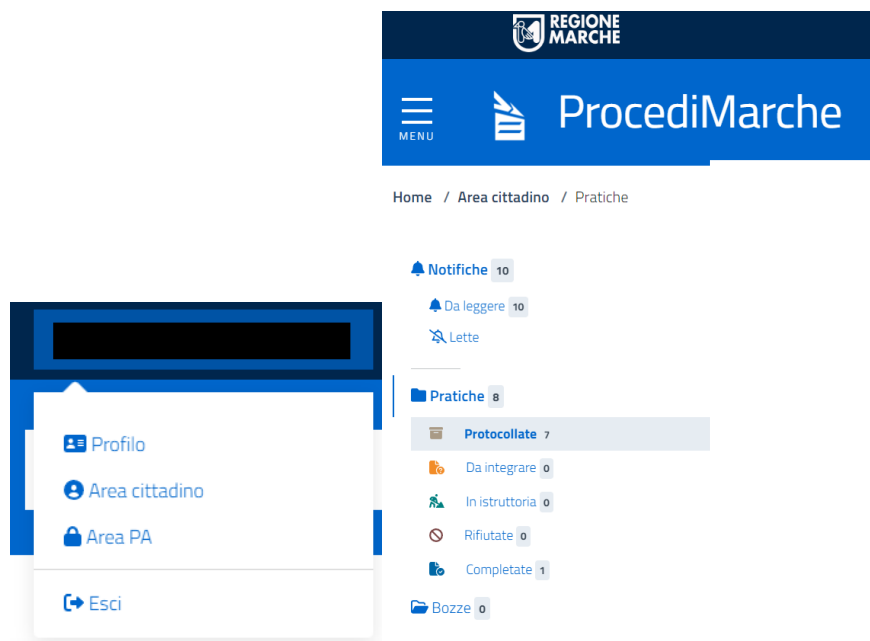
REGIONE MARCHE

MENU

ProcediMarche

Home / Area cittadino / Pratiche

Profilo

Area cittadino

Area PA

Esci

Notifiche 10

Da leggere 10

Lette

Pratiche 8

Protocollate 7

Da integrare 0

In istruttoria 0

Rifiutate 0

Completate 1

Bozze 0